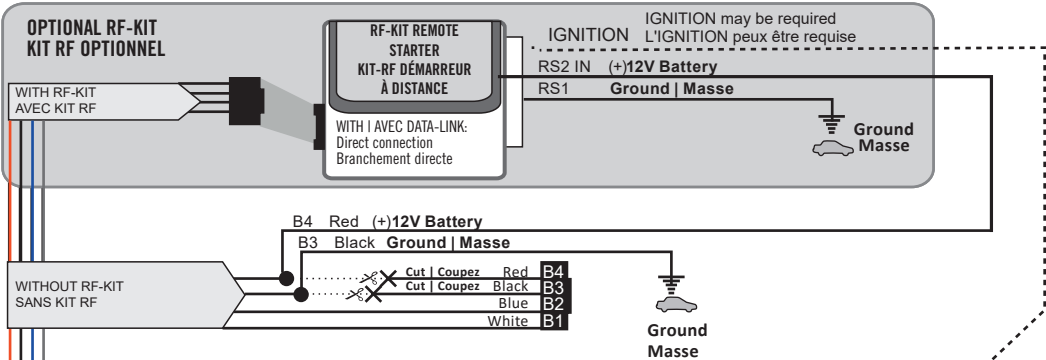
OPTIONAL RF-KIT
KIT RF OPTIONNEL

WITH RF-KIT
AVEC KIT RF

RF-KIT REMOTE STARTER
KIT-RF DÉMARREUR À DISTANCE

WITH | AVEC DATA-LINK:
Direct connection
Branchement directe

IGNITION
IGNITION may be required
L'IGNITION peux être requise

RS2 IN (+)12V Battery
RS1 Ground | Masse

Ground
Masse

B4 Red (+)12V Battery
B3 Black Ground | Masse

WITHOUT RF-KIT
SANS KIT RF

Cut | Coupez
Cut | Coupez

Red B4
Black B3
Blue B2
White B1

Ground
Masse